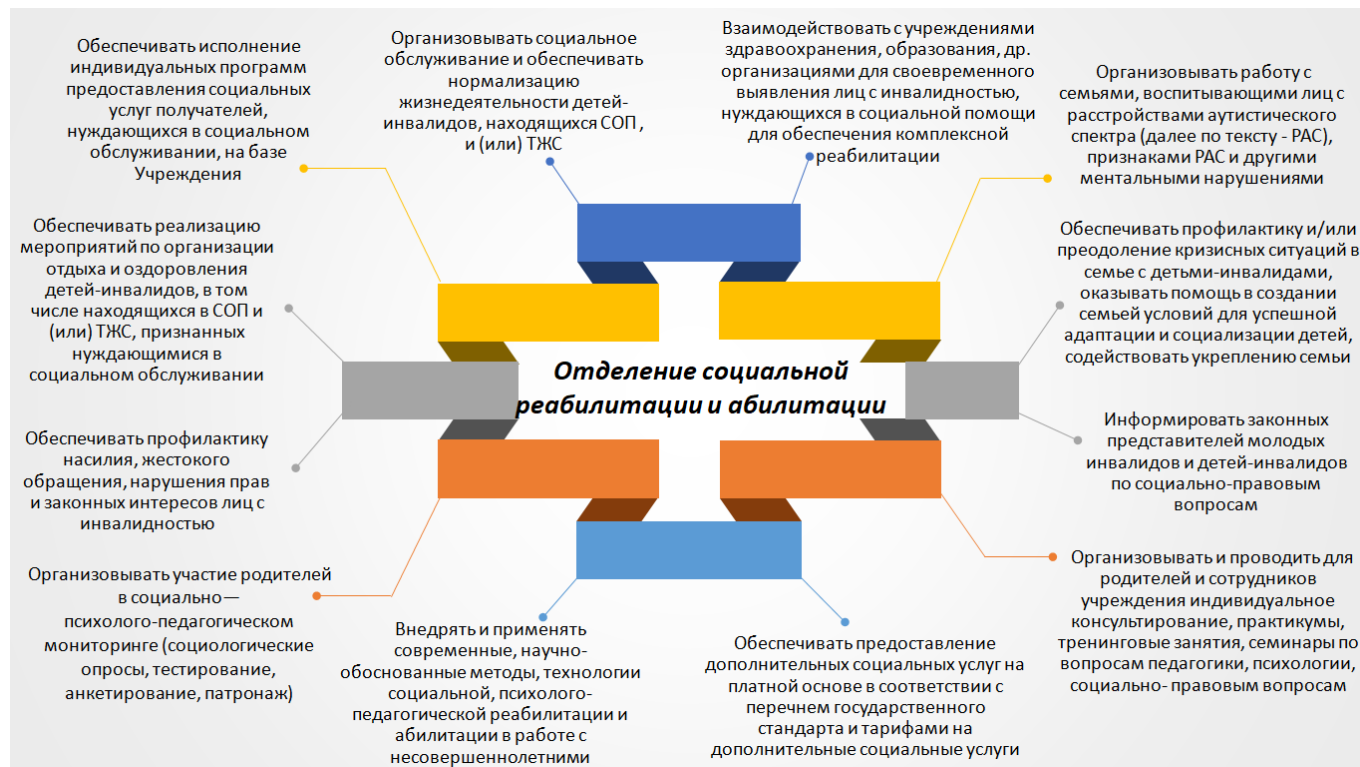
Обеспечивать исполнение индивидуальных программ предоставления социальных услуг получателей, нуждающихся в социальном обслуживании, на базе Учреждения

Организовывать социальное обслуживание и обеспечивать нормализацию жизнедеятельности детей-инвалидов, находящихся СОП , и (или) ТЖС

Взаимодействовать с учреждениями здравоохранения, образования, др. организациями для своевременного выявления лиц с инвалидностью, нуждающихся в социальной помощи для обеспечения комплексной реабилитации

Организовывать работу с семьями, воспитывающими лиц с расстройствами аутистического спектра (далее по тексту - РАС), признаками РАС и другими ментальными нарушениями

Обеспечивать реализацию мероприятий по организации отдыха и оздоровления детей-инвалидов, в том числе находящихся в СОП и (или) ТЖС, признанных нуждающимися в социальном обслуживании

Обеспечивать профилактику и/или преодоление кризисных ситуаций в семье с детьми-инвалидами, оказывать помощь в создании семьей условий для успешной адаптации и социализации детей, содействовать укреплению семьи

Отделение социальной реабилитации и абилитации

Обеспечивать профилактику насилия, жестокого обращения, нарушения прав и законных интересов лиц с инвалидностью

Информировать законных представителей молодых инвалидов и детей-инвалидов по социально-правовым вопросам

Организовывать участие родителей в социально—психолого-педагогическом мониторинге (социологические опросы, тестирование, анкетирование, патронаж)

Организовывать и проводить для родителей и сотрудников учреждения индивидуальное консультирование, практикумы, тренинговые занятия, семинары по вопросам педагогики, психологии, социально- правовым вопросам

Внедрять и применять современные, научно-обоснованные методы, технологии социальной, психолого-педагогической реабилитации и абилитации в работе с несовершеннолетними

Обеспечивать предоставление дополнительных социальных услуг на платной основе в соответствии с перечнем государственного стандарта и тарифами на дополнительные социальные услуги